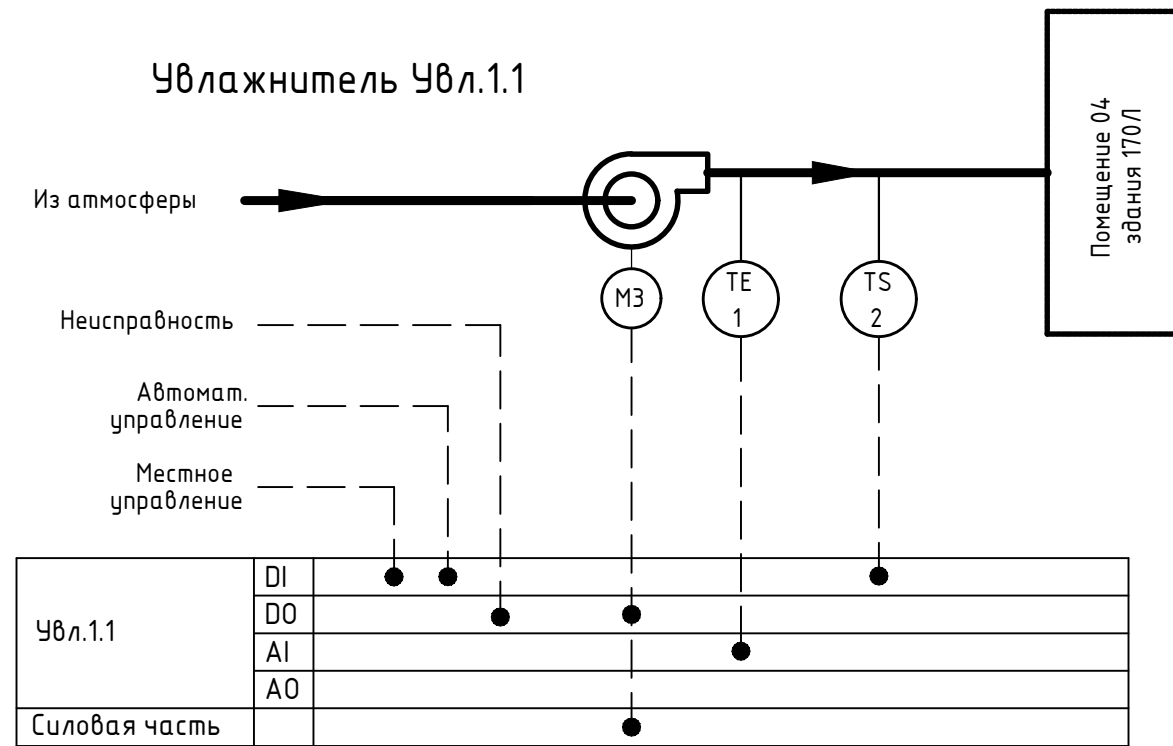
Увлажнитель Увл.1.1

Помещение 04 здания 170Л

Из атмосферы

М3

TE 1

TS 2

Неисправность

Автомат. управление

Местное управление

| Увл.1.1 | DI |
|---|---|
| | DO |
| | AI |
| | AO |
| Силовая часть | |